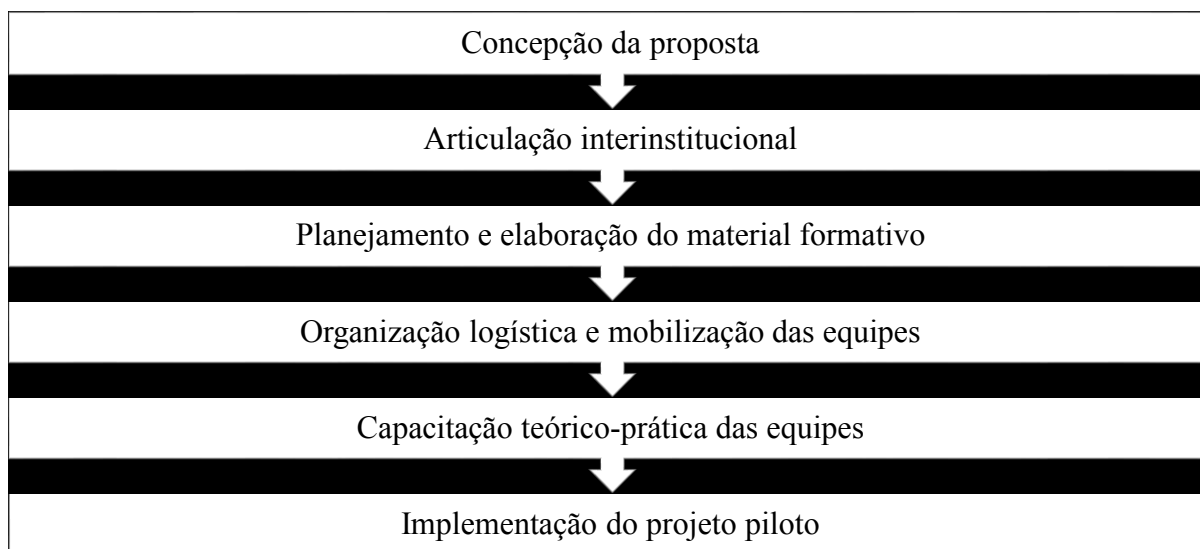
Concepção da proposta

Articulação interinstitucional

Planejamento e elaboração do material formativo

Organização logística e mobilização das equipes

Capacitação teórico-prática das equipes

Implementação do projeto piloto